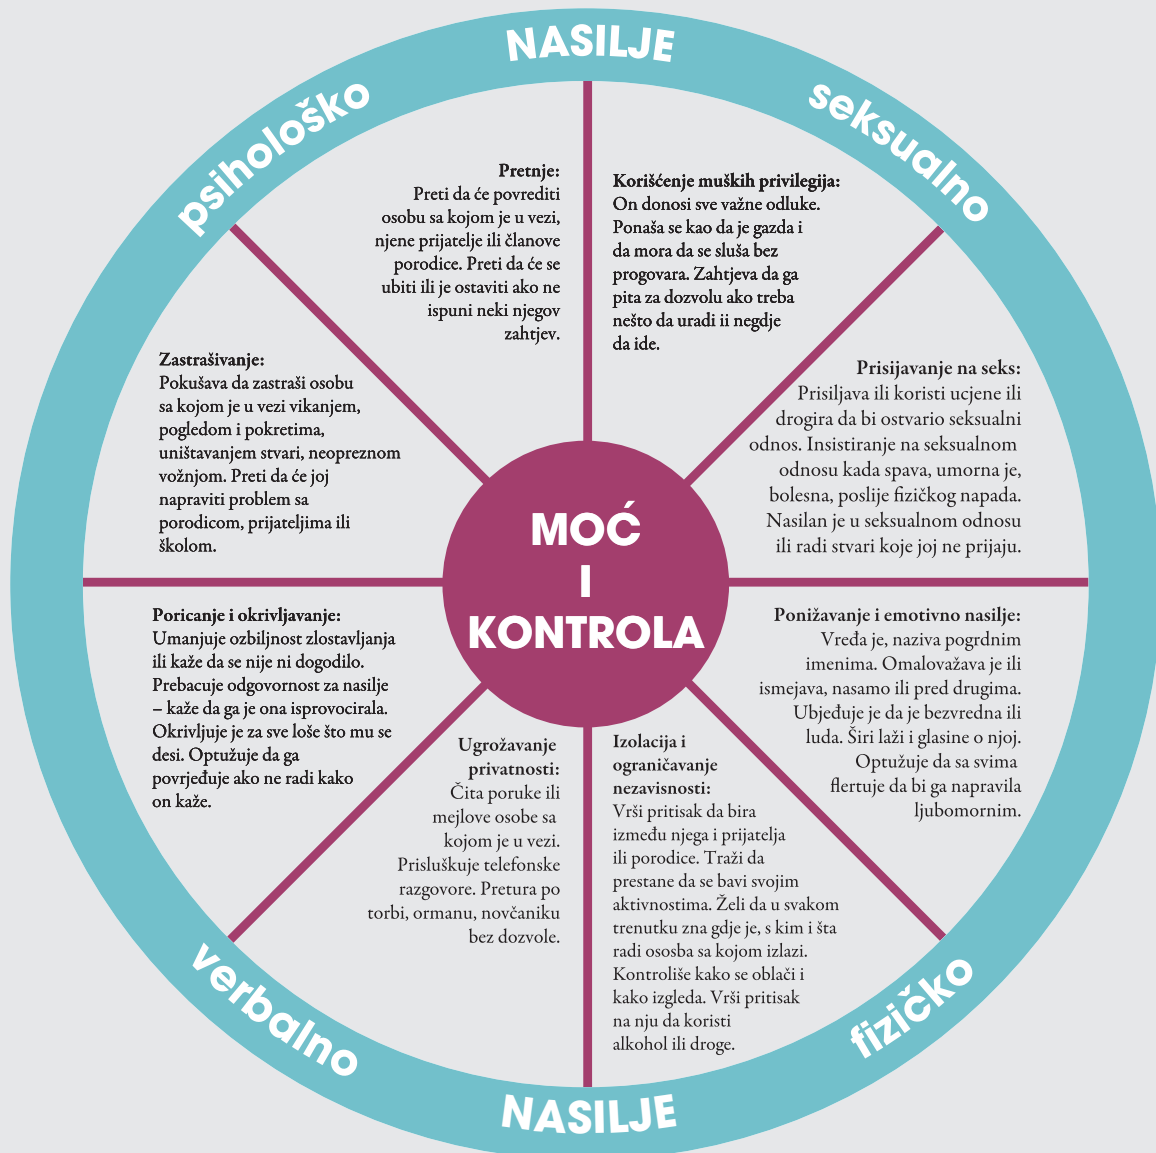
NASILJE

psihološko

seksualno

Pretnje:
Preti da će povrediti osobu sa kojom je u vezi, njene prijatelje ili članove porodice. Preti da će se ubiti ili je ostaviti ako ne ispuni neki njegov zahtjev.

Korišćenje muških privilegija:
On donosi sve važne odluke. Ponaša se kao da je gazda i da mora da se sluša bez progovara. Zahtjeva da ga pita za dozvolu ako treba nešto da uradi ii negdje da ide.

Zastrašivanje:
Pokušava da zastraši osobu sa kojom je u vezi vikanjem, pogledom i pokretima, uništavanjem stvari, neopreznom vožnjom. Preti da će joj napraviti problem sa porodicom, prijateljima ili školom.

Prisijavanje na seks:
Prisiljava ili koristi ucjene ili drogira da bi ostvario seksualni odnos. Insistiranje na seksualnom odnosu kada spava, umorna je, bolesna, poslije fizičkog napada. Nasilan je u seksualnom odnosu ili radi stvari koje joj ne prijaju.

MOĆ
I
KONTROLA

Poricanje i okrivljavanje:
Umanjuje ozbiljnost zlostavljanja ili kaže da se nije ni dogodilo. Prebacuje odgovornost za nasilje – kaže da ga je ona isprovocirala. Okrivljuje je za sve loše što mu se desi. Optužuje da ga povrjeđuje ako ne radi kako on kaže.

Ponižavanje i emotivno nasilje:
Vređa je, naziva pogrdnim imenima. Omalovažava je ili ismejava, nasamo ili pred drugima. Ubjeđuje je da je bezvredna ili luda. Širi laži i glasine o njoj. Optužuje da sa svima flertuje da bi ga napravila ljubomornim.

Ugrožavanje privatnosti:
Čita poruke ili mejlove osobe sa kojom je u vezi. Prisluškuje telefonske razgovore. Pretura po torbi, ormanu, novčaniku bez dozvole.

Izolacija i ograničavanje nezavisnosti:
Vrši pritisak da bira između njega i prijatelja ili porodice. Traži da prestane da se bavi svojim aktivnostima. Želi da u svakom trenutku zna gdje je, s kim i šta radi ososba sa kojom izlazi. Kontroliše kako se oblači i kako izgleda. Vrši pritisak na nju da koristi alkohol ili droge.

verbalno

fizičko

NASILJE